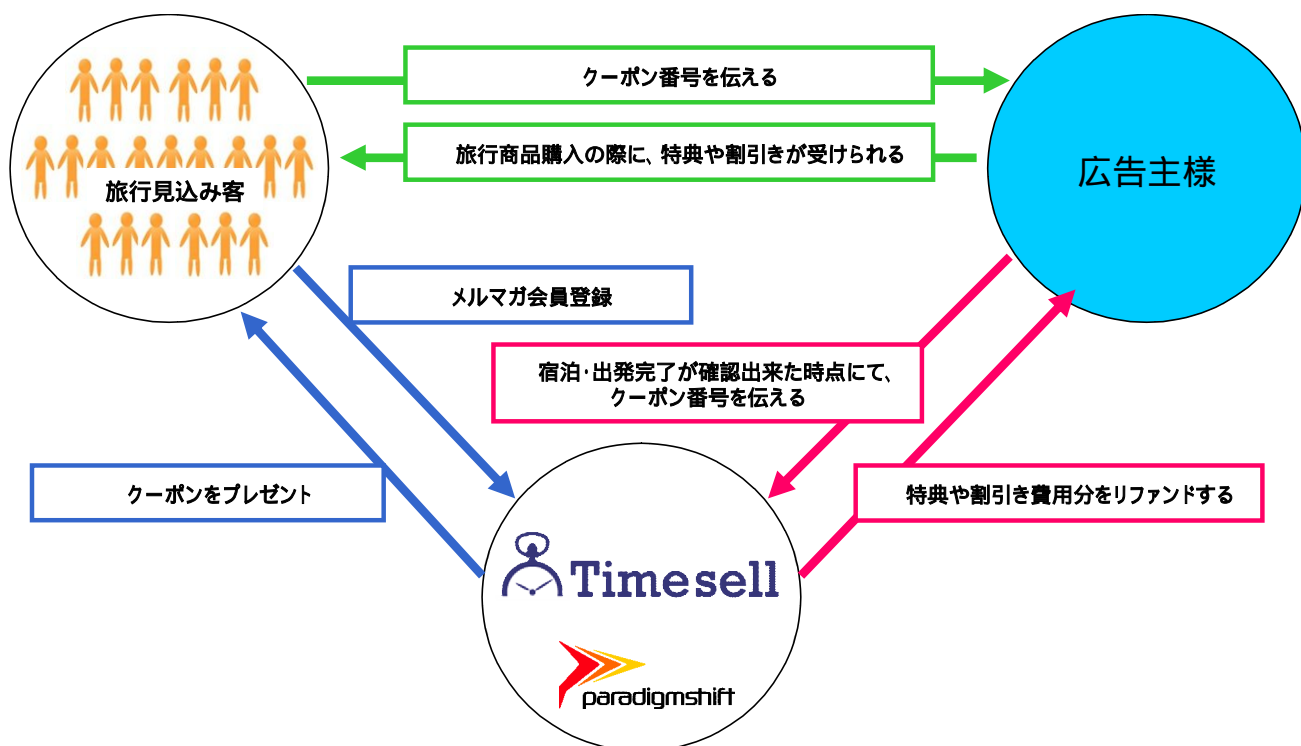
旅行見込み客

クーポン番号を伝える

旅行商品購入の際に、特典や割引きが受けられる

広告主様

メルマガ会員登録

宿泊・出発完了が確認出来た時点にて、クーポン番号を伝える

クーポンをプレゼント

特典や割引き費用分をリファンドする

Timesell

paradigmshift